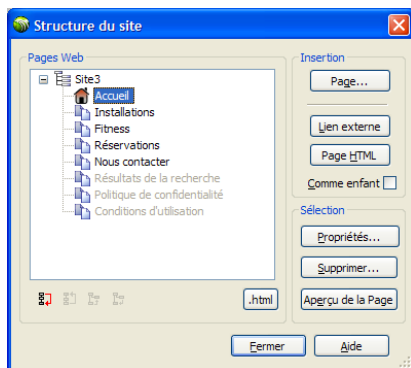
Structure du site

Pages Web

Site3
Accueil
Installations
Fitness
Réservations
Nous contacter
Résultats de la recherche
Politique de confidentialité
Conditions d'utilisation

.html

Insertion

Page...

Lien externe

Page HTML

Comme enfant

Sélection

Propriétés...

Supprimer...

Aperçu de la Page

Fermer

Aide